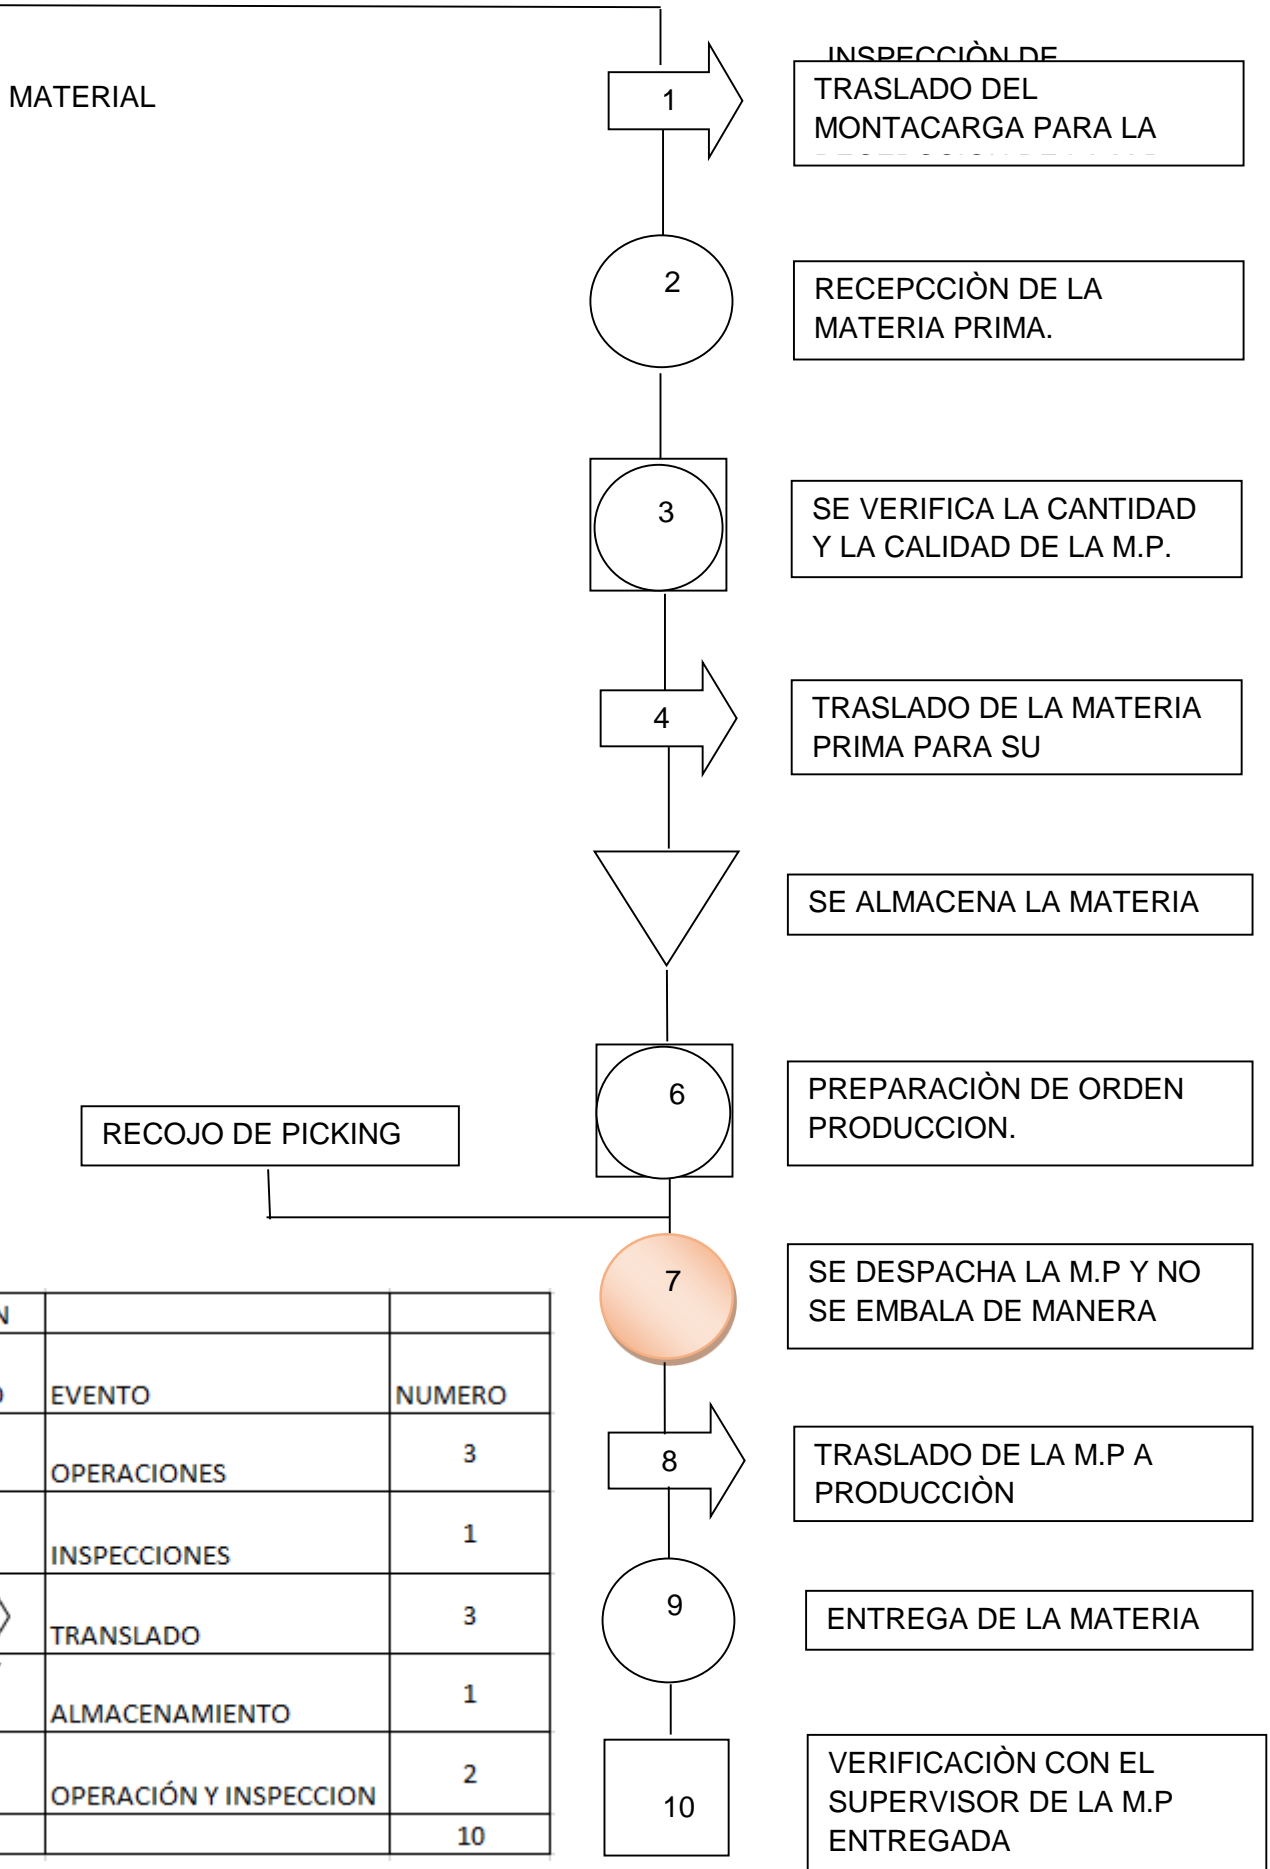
MATERIAL

INSPECCIÒN DE

1

TRASLADO DEL MONTACARGA PARA LA

2

RECEPCCIÒN DE LA MATERIA PRIMA.

3

SE VERIFICA LA CANTIDAD Y LA CALIDAD DE LA M.P.

4

TRASLADO DE LA MATERIA PRIMA PARA SU

SE ALMACENA LA MATERIA

6

PREPARACIÒN DE ORDEN PRODUCCION.

RECOJO DE PICKING

7

SE DESPACHA LA M.P Y NO SE EMBALA DE MANERA

| N | | |
|---|---|---|
| ) | EVENTO | NUMERO |
| | OPERACIONES | 3 |
| | INSPECCIONES | 1 |
| | TRANSLADO | 3 |
| | ALMACENAMIENTO | 1 |
| | OPERACIÓN Y INSPECCION | 2 |
| | | 10 |

8

TRASLADO DE LA M.P A PRODUCCIÒN

9

ENTREGA DE LA MATERIA

10

VERIFICACIÒN CON EL SUPERVISOR DE LA M.P ENTREGADA